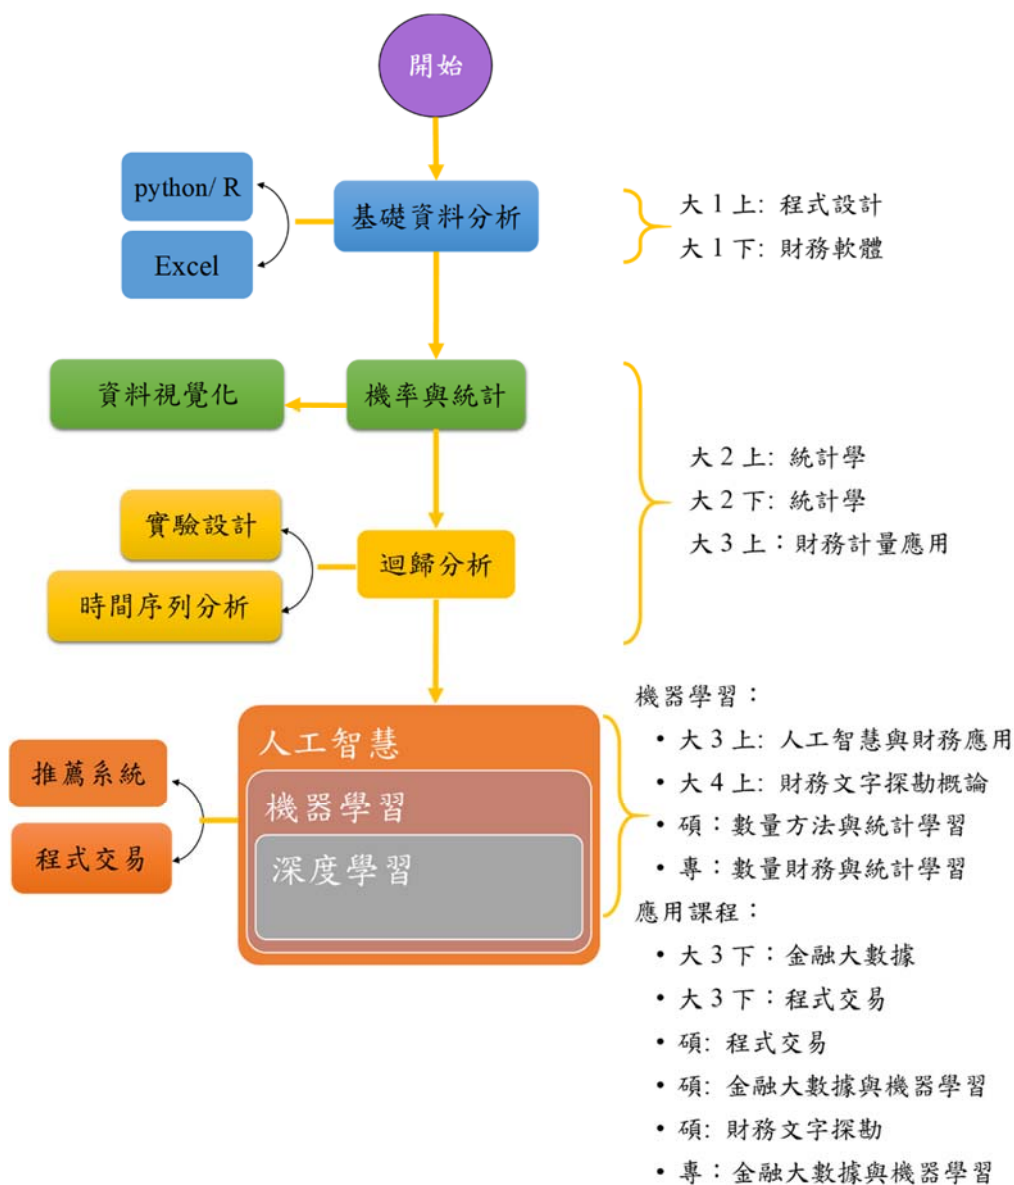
開始

python/ R

Excel

基礎資料分析

大 1 上: 程式設計
大 1 下: 財務軟體

資料視覺化

機率與統計

實驗設計

時間序列分析

迴歸分析

大 2 上: 統計學
大 2 下: 統計學
大 3 上：財務計量應用

推薦系統

程式交易

人工智慧

機器學習

深度學習

機器學習：
• 大 3 上: 人工智慧與財務應用
• 大 4 上: 財務文字探勘概論
• 碩：數量方法與統計學習
• 專：數量財務與統計學習

應用課程：
• 大 3 下：金融大數據
• 大 3 下：程式交易
• 碩: 程式交易
• 碩: 金融大數據與機器學習
• 碩: 財務文字探勘
• 專：金融大數據與機器學習